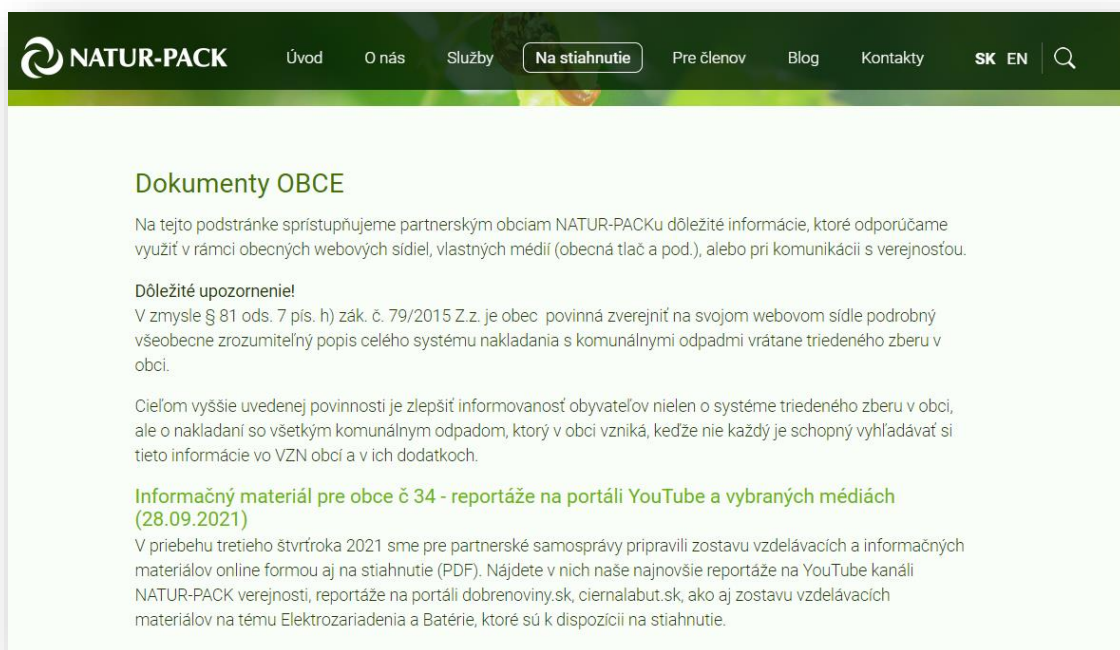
NATUR-PACK Úvod O nás Služby Na stiahnutie Pre členov Blog Kontakty SK EN

Dokumenty OBCE

Na tejto podstránke sprístupňujeme partnerským obciam NATUR-PACKu dôležité informácie, ktoré odporúčame využiť v rámci obecných webových sídiel, vlastných médií (obecná tlač a pod.), alebo pri komunikácii s verejnosťou.

Dôležité upozornenie!
V zmysle § 81 ods. 7 pís. h) zák. č. 79/2015 Z.z. je obec povinná zverejniť na svojom webovom sídle podrobný všeobecne zrozumiteľný popis celého systému nakladania s komunálnymi odpadmi vrátane triedeného zberu v obci.

Cieľom vyššie uvedenej povinnosti je zlepšiť informovanosť obyvateľov nielen o systéme triedeného zberu v obci, ale o nakladaní so všetkým komunálnym odpadom, ktorý v obci vzniká, keďže nie každý je schopný vyhľadávať si tieto informácie vo VZN obcí a v ich dodatkoch.

Informačný materiál pre obce č 34 - reportáže na portáli YouTube a vybraných médiách (28.09.2021)
V priebehu tretieho štvrťroka 2021 sme pre partnerské samosprávy pripravili zostavu vzdelávacích a informačných materiálov online formou aj na stiahnutie (PDF). Nájdete v nich naše najnovšie reportáže na YouTube kanáli NATUR-PACK verejnosti, reportáže na portáli dobrenoviny.sk, ciernalabut.sk, ako aj zostavu vzdelávacích materiálov na tému Elektrozariadenia a Batérie, ktoré sú k dispozícii na stiahnutie.